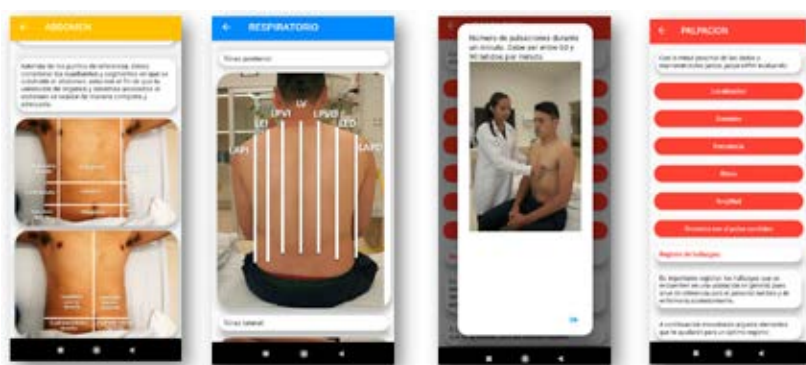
← ABDOMEN

Además de los puntos de referencia, líneas comienzan los cuadrantes y segmentos en que se subdivide el abdomen, esto con el fin de que la valoración de órganos y sistemas asociados al abdomen se realice de manera completa y ordenada.

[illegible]

← RESPIRATORIO

Líneas posterior

LV

LPVI

LPVD

LEI

LED

LAPI

LAPD

Líneas lateral

Número de pulsaciones durante un minuto. Debe ser entre 60 y 90 latidos por minuto.

OK

← PALPACION

Con la mano yemas de los dedos y manteniendolos juntos, para sentir evaluando:

Localización

Tamaño

Frecuencia

Ritmo

Amplitud

Simetría con el pulso contrario

Registro de hallazgos

Es importante registrar los hallazgos que se encuentren en una valoración en general, para tener en referencia con el paciente también y de enfermería posteriormente.

A continuación mostraremos algunos elementos que te ayudarán para un óptimo registro: